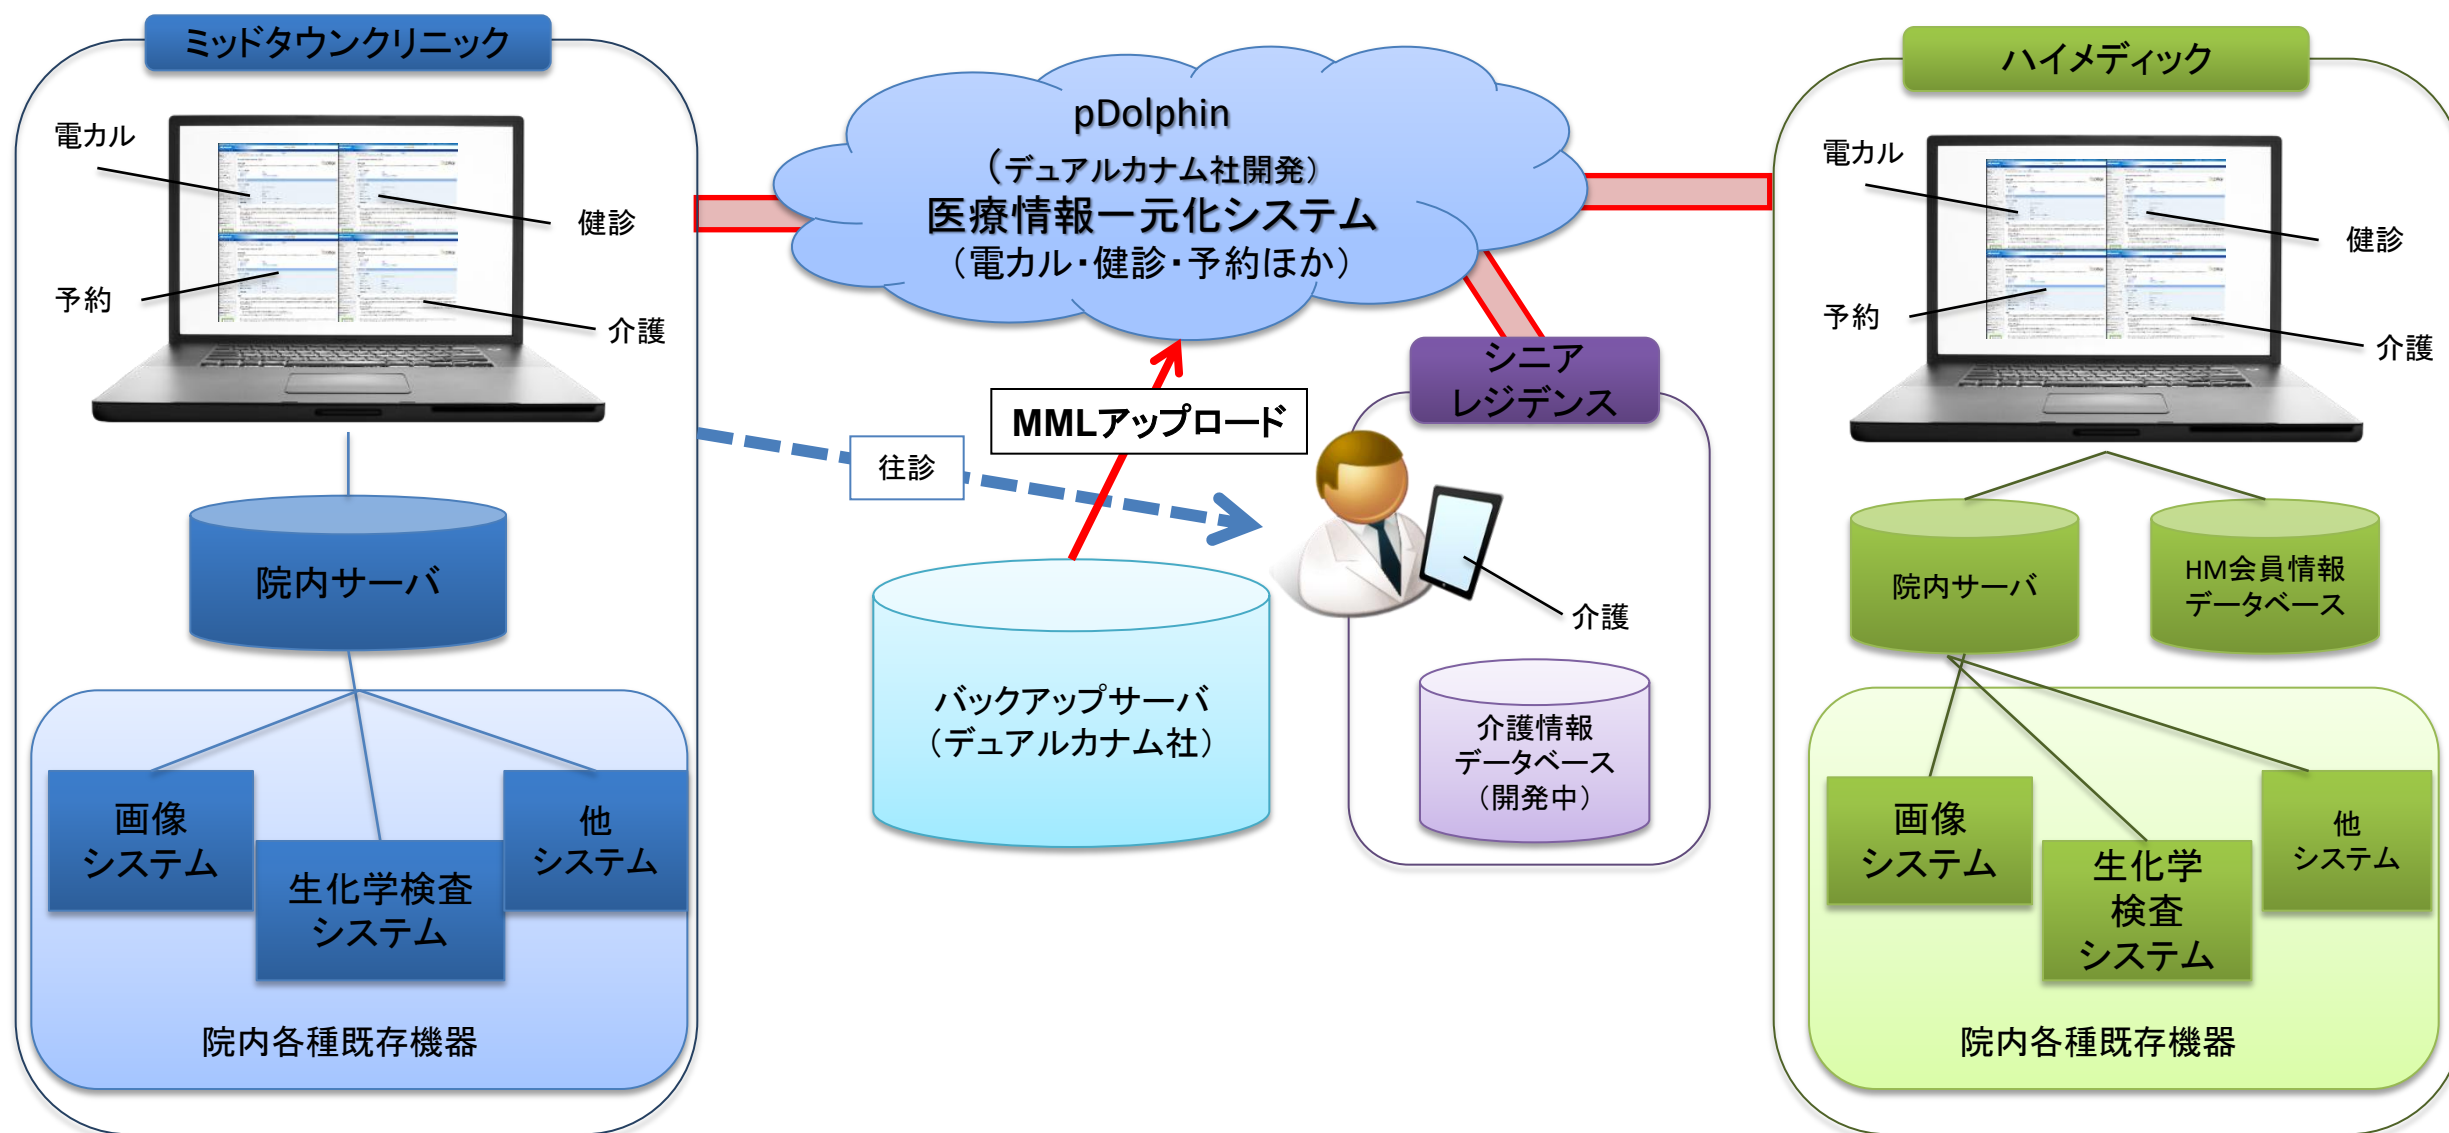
ミッドタウンクリニック

電カル

健診

予約

介護

院内サーバ

画像システム

生化学検査システム

他システム

院内各種既存機器

pDolphin
（デュアルカナム社開発）
医療情報一元化システム
（電カル・健診・予約ほか）

MMLアップロード

往診

バックアップサーバ
（デュアルカナム社）

シニアレジデンス

介護

介護情報データベース
（開発中）

ハイメディック

電カル

健診

予約

介護

院内サーバ

HM会員情報データベース

画像システム

生化学検査システム

他システム

院内各種既存機器